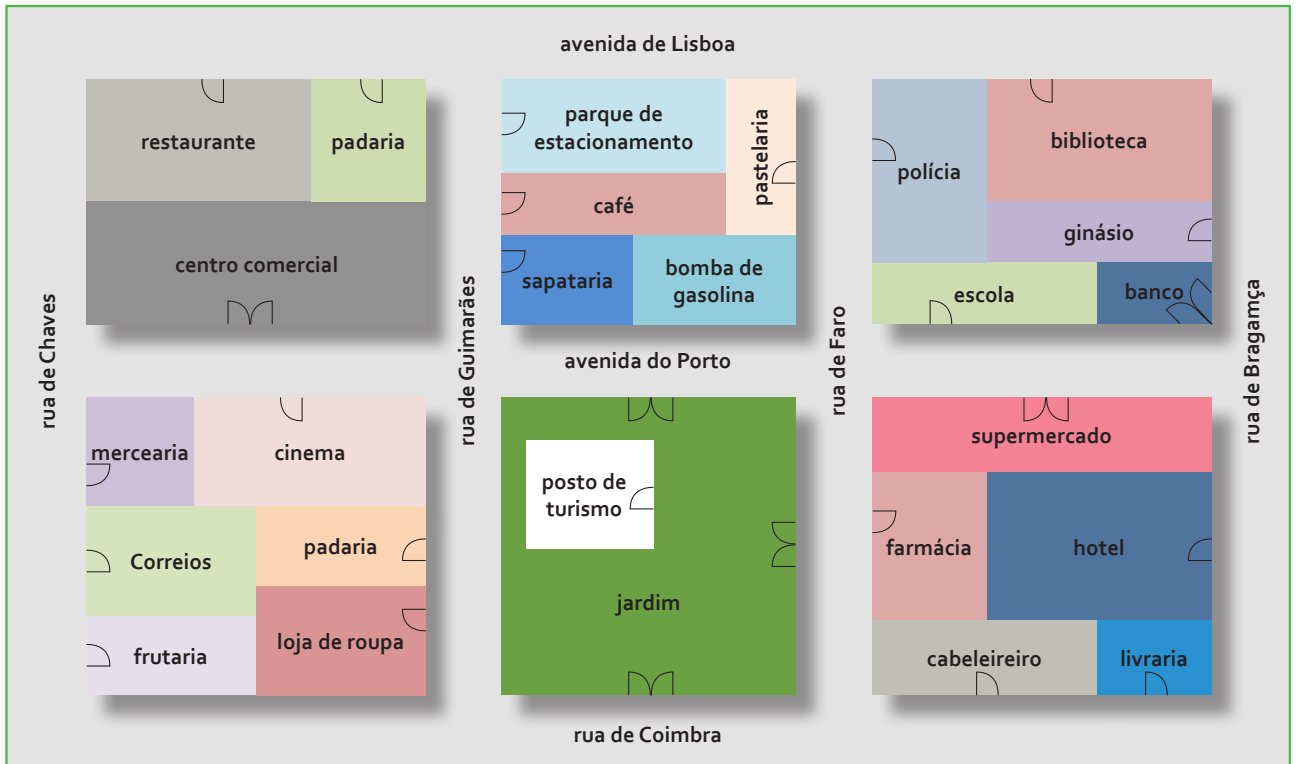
avenida de Lisboa

restaurante

padaria

centro comercial

parque de estacionamento

pastelaria

café

sapataria

bomba de gasolina

polícia

biblioteca

ginásio

escola

banco

rua de Chaves

rua de Guimarães

avenida do Porto

rua de Faro

rua de Bragança

mercearia

cinema

Correios

padaria

frutaria

loja de roupa

posto de turismo

jardim

supermercado

farmácia

hotel

cabeleireiro

livraria

rua de Coimbra